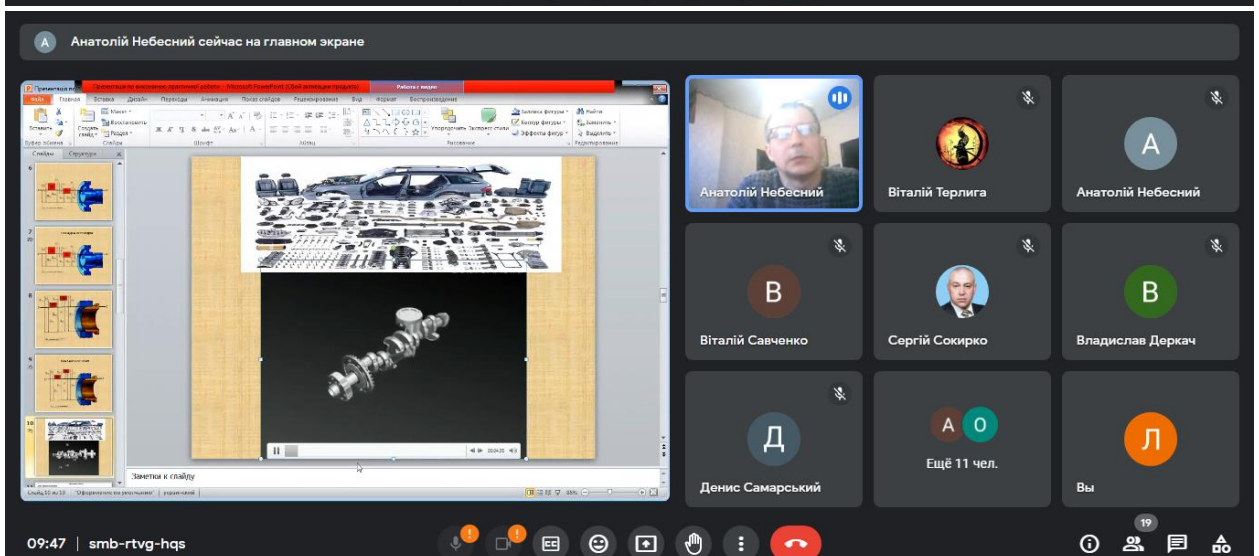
A Анатолій Небесний сейчас на главном экране

Презентация по виконанню практичної роботи - Microsoft PowerPoint (Сбой активации продукта)

Работа с видео

Файл Главная Вставка Дизайн Переходы Анимация Показ слайдов Рецензирование Вид Формат Воспроизведение

Слайды Структура

Заметки к слайду

Слайд 10 из 10

Анатолій Небесний

Віталій Терлига

A
Анатолій Небесний

B
Віталій Савченко

Сергій Сокирко

B
Владислав Деркач

Д
Денис Самарський

A O
Ещё 11 чел.

Л
Вы

09:47 | smb-rtvg-hqs

19